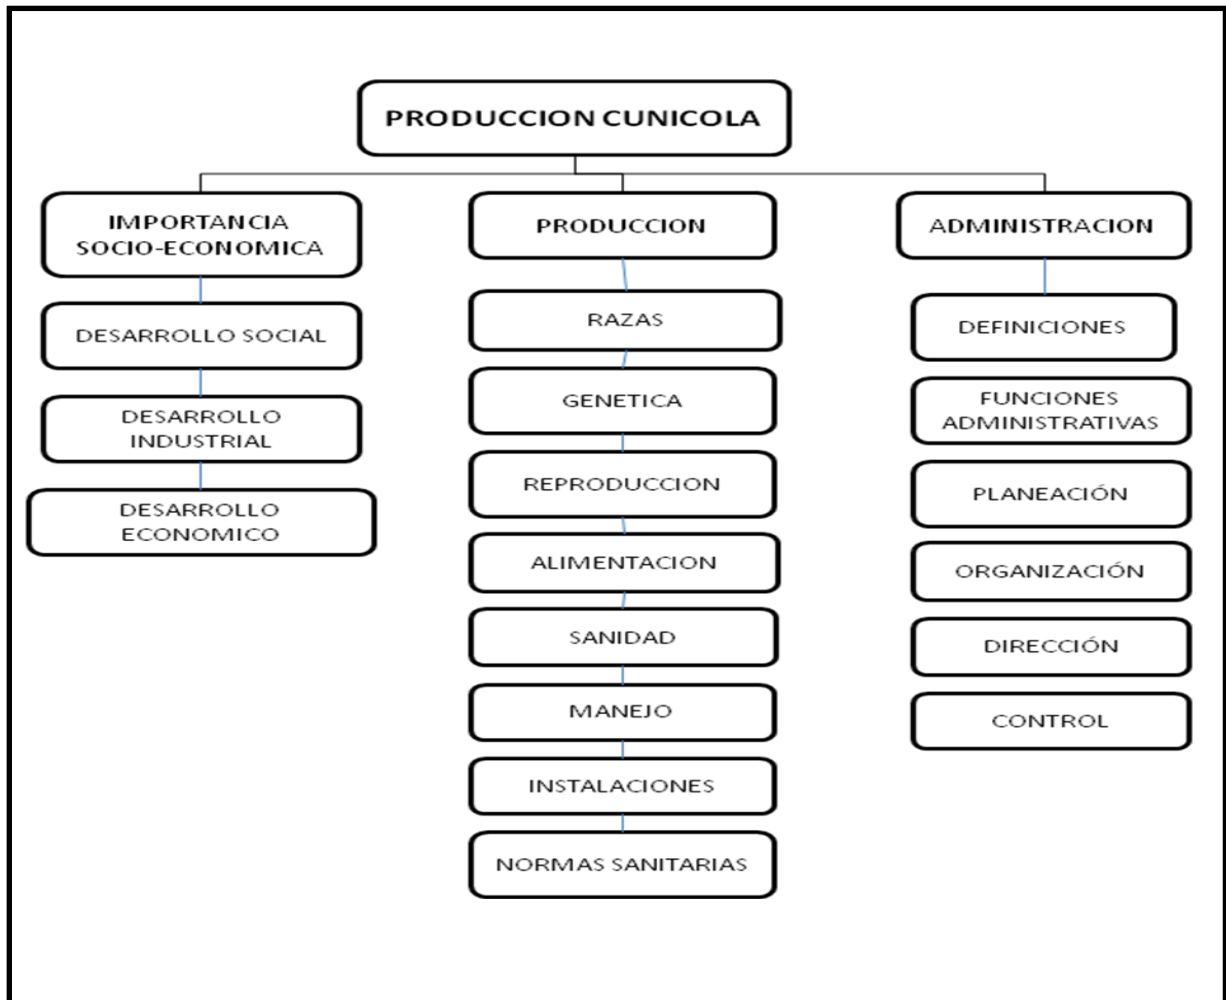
PRODUCCION CUNICOLA

IMPORTANCIA SOCIO-ECONOMICA

DESARROLLO SOCIAL

DESARROLLO INDUSTRIAL

DESARROLLO ECONOMICO

PRODUCCION

RAZAS

GENETICA

REPRODUCCION

ALIMENTACION

SANIDAD

MANEJO

INSTALACIONES

NORMAS SANITARIAS

ADMINISTRACION

DEFINICIONES

FUNCIONES ADMINISTRATIVAS

PLANEACIÓN

ORGANIZACIÓN

DIRECCIÓN

CONTROL